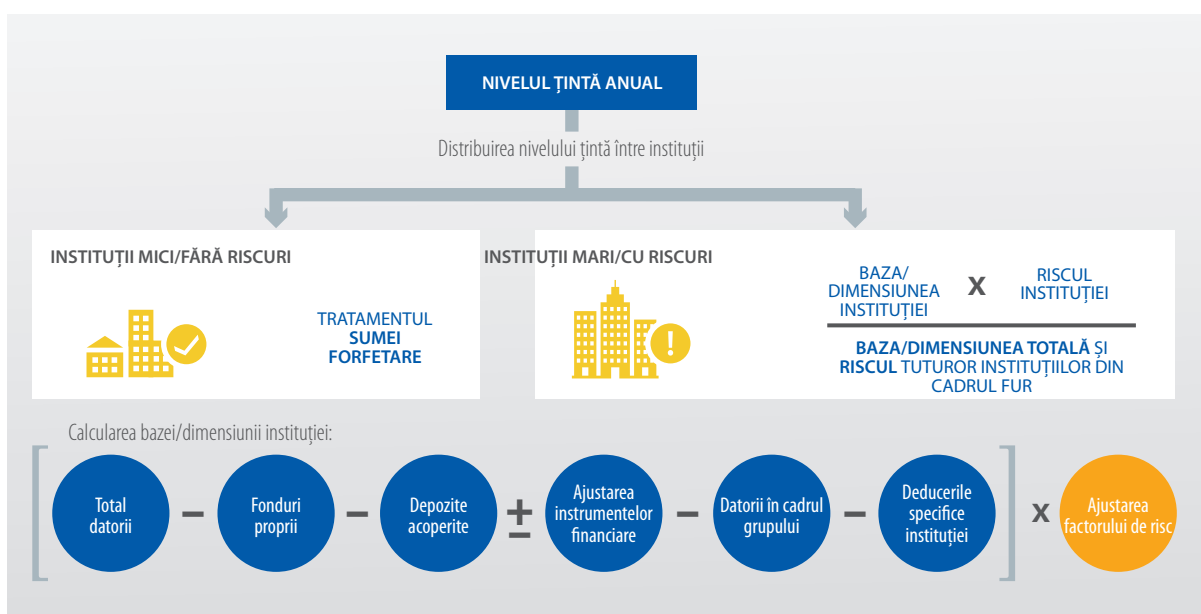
NIVELUL ȚINTĂ ANUAL

Distribuirea nivelului țintă între instituții

INSTITUȚII MICI/FĂRĂ RISCURI

TRATAMENTUL SUMEI FORFETARE

INSTITUȚII MARI/CU RISCURI

$\frac{\text{BAZA/DIMENSIUNEA INSTITUȚIEI} \times \text{RISCUL INSTITUȚIEI}}{\text{BAZA/DIMENSIUNEA TOTALĂ ȘI RISCUL TUTUROR INSTITUȚIILOR DIN CADRUL FUR}}$

Calcularea bazei/dimensiunii instituției:

[ Total datorii − Fonduri proprii − Depozite acoperite ± Ajustarea instrumentelor financiare − Datorii în cadrul grupului − Deducerile specifice instituției ] x Ajustarea factorului de risc